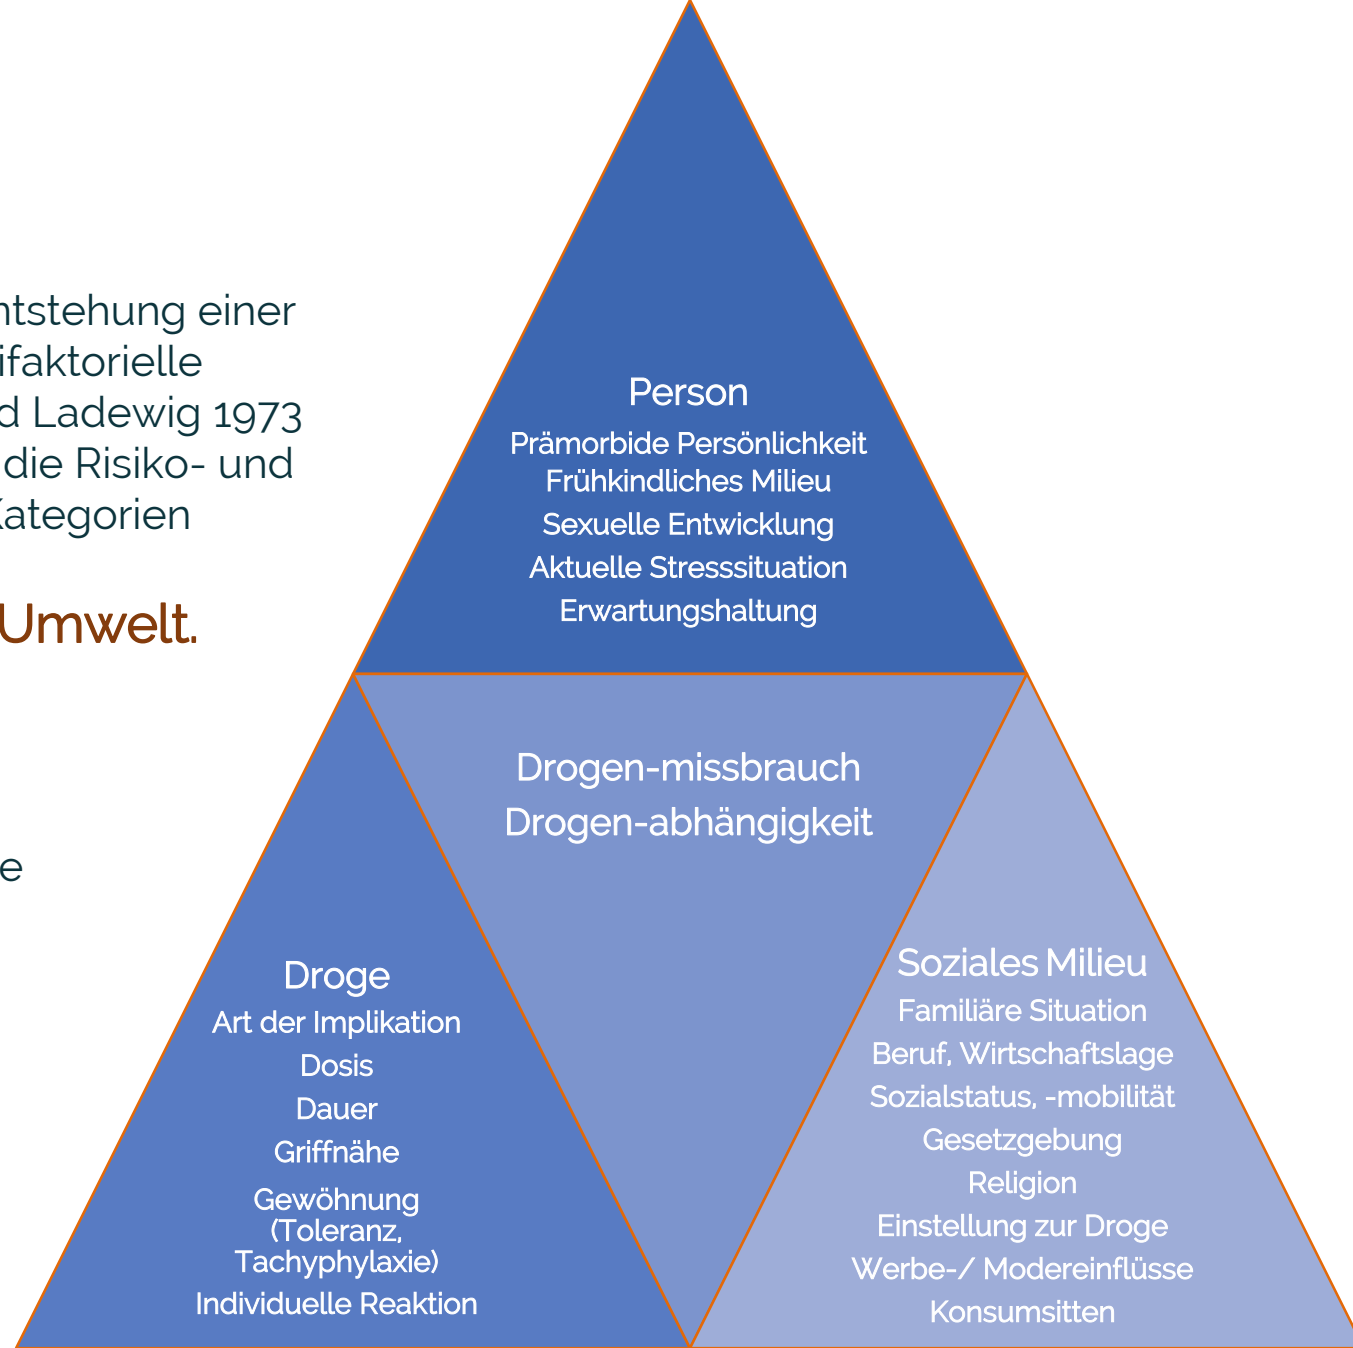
ntstehung einer
ifaktorielle
d Ladewig 1973
die Risiko- und
Kategorien

Umwelt.

e

Person
Prämorbide Persönlichkeit
Frühkindliches Milieu
Sexuelle Entwicklung
Aktuelle Stresssituation
Erwartungshaltung

Drogen-missbrauch
Drogen-abhängigkeit

Droge
Art der Implikation
Dosis
Dauer
Griffnähe
Gewöhnung (Toleranz, Tachyphylaxie)
Individuelle Reaktion

Soziales Milieu
Familiäre Situation
Beruf, Wirtschaftslage
Sozialstatus, -mobilität
Gesetzgebung
Religion
Einstellung zur Droge
Werbe-/ Modereinflüsse
Konsumsitten